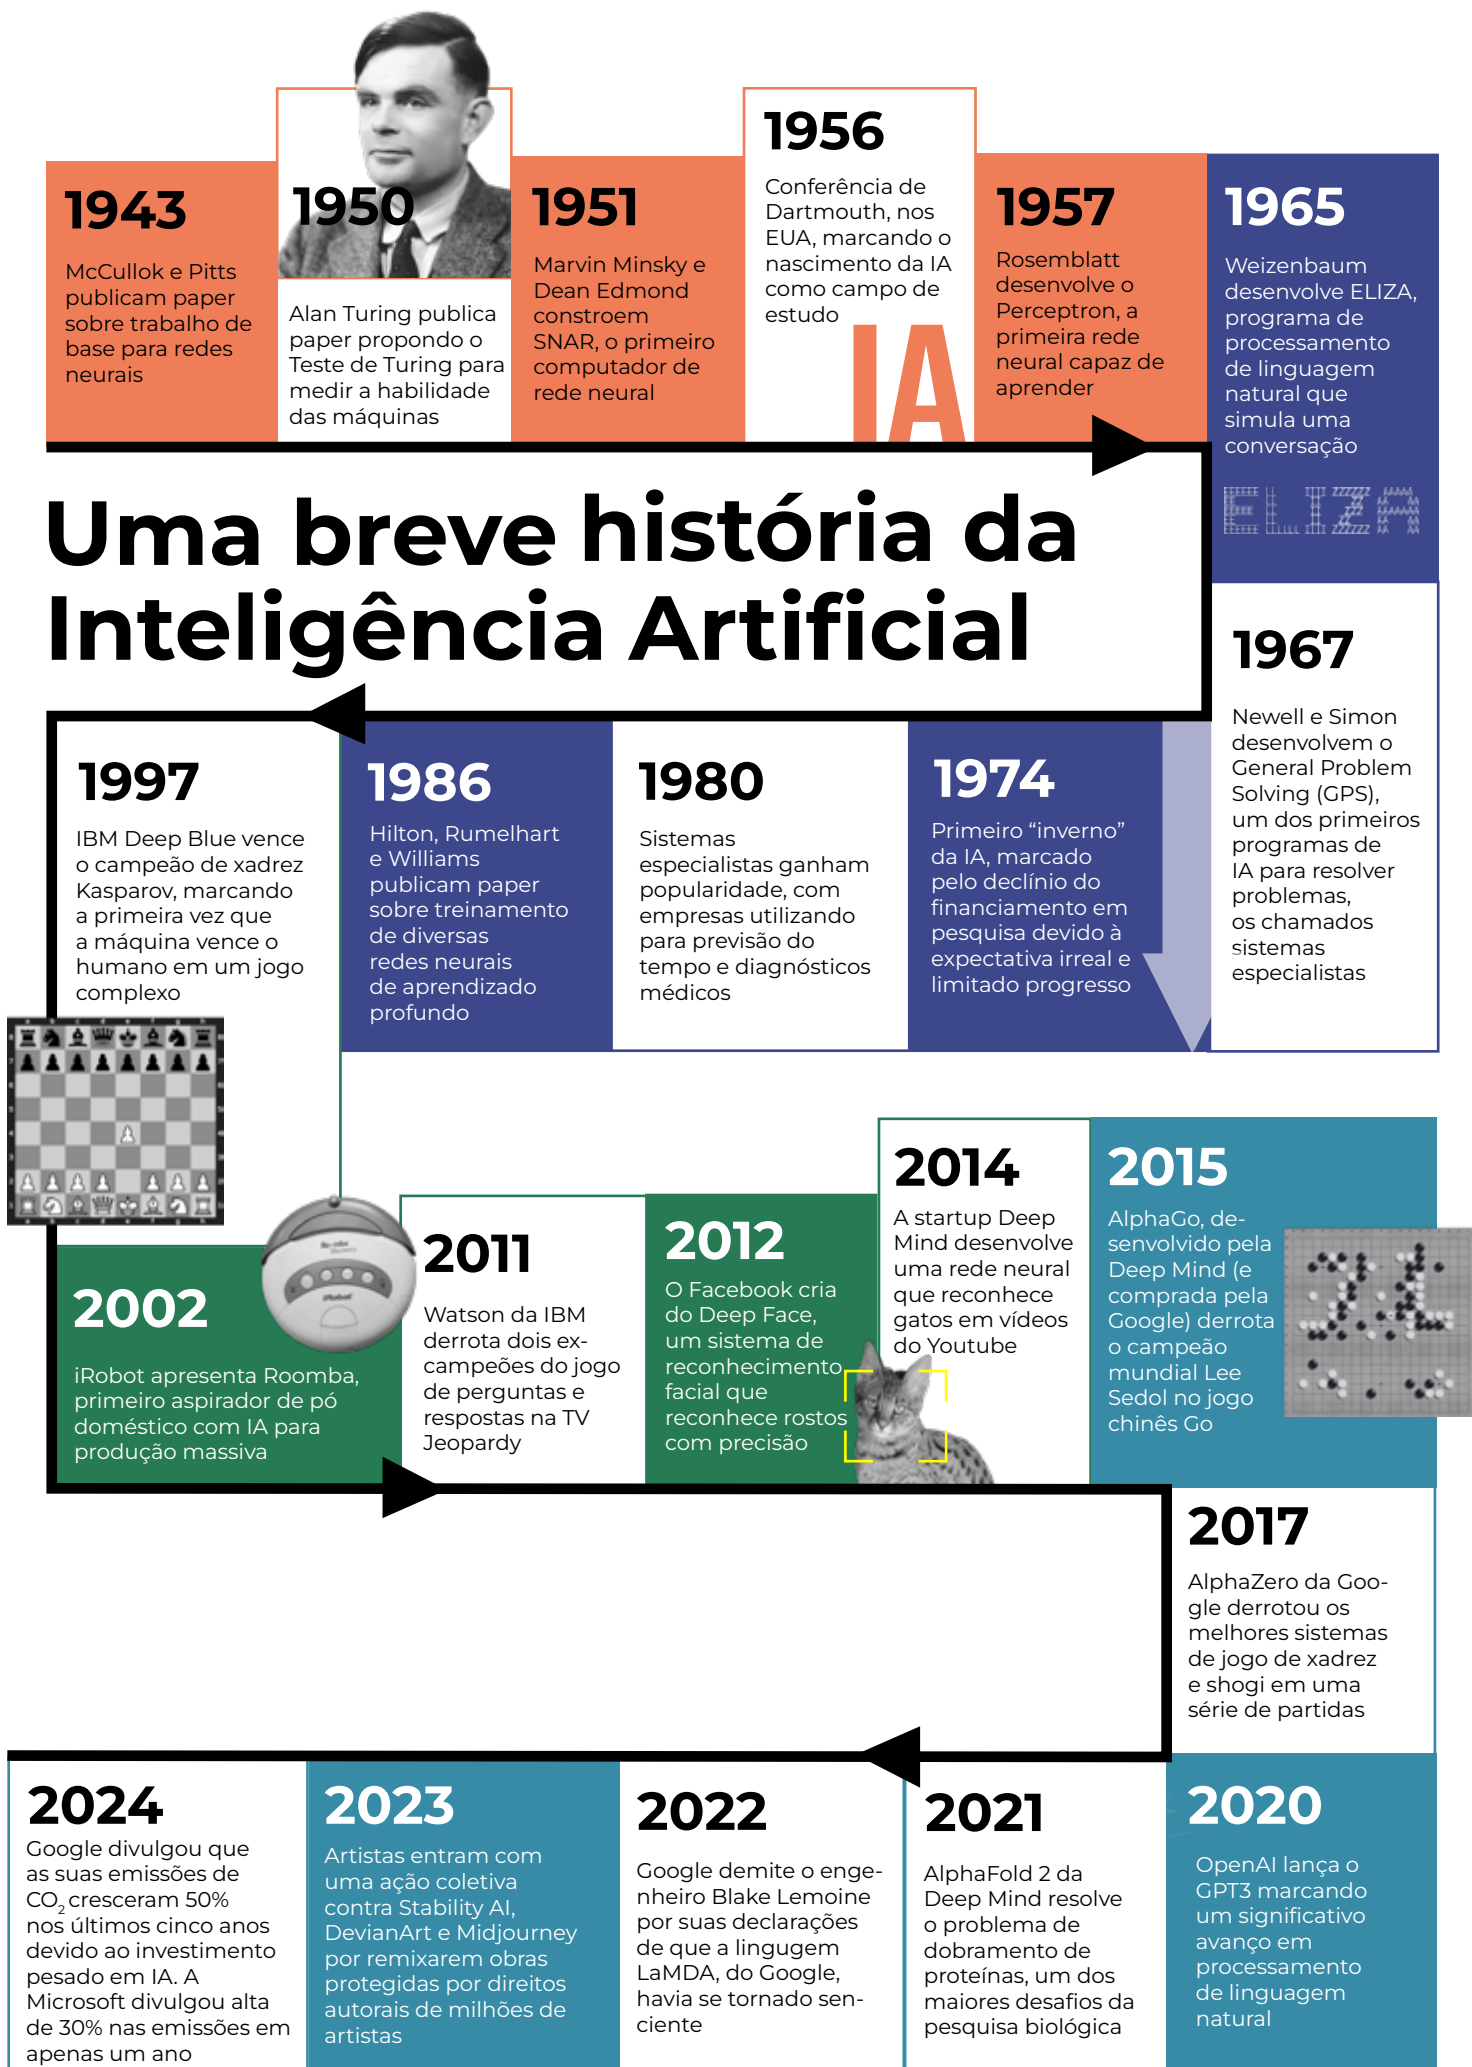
1943

McCullok e Pitts publicam paper sobre trabalho de base para redes neurais

1950

Alan Turing publica paper propondo o Teste de Turing para medir a habilidade das máquinas

1951

Marvin Minsky e Dean Edmond constroem SNAR, o primeiro computador de rede neural

1956

Conferência de Dartmouth, nos EUA, marcando o nascimento da IA como campo de estudo

IA

1957

Rosemblatt desenvolve o Perceptron, a primeira rede neural capaz de aprender

1965

Weizenbaum desenvolve ELIZA, programa de processamento de linguagem natural que simula uma conversação

ELIZA

Uma breve história da Inteligência Artificial

1967

Newell e Simon desenvolvem o General Problem Solving (GPS), um dos primeiros programas de IA para resolver problemas, os chamados sistemas especialistas

1997

IBM Deep Blue vence o campeão de xadrez Kasparov, marcando a primeira vez que a máquina vence o humano em um jogo complexo

1986

Hilton, Rumelhart e Williams publicam paper sobre treinamento de diversas redes neurais de aprendizado profundo

1980

Sistemas especialistas ganham popularidade, com empresas utilizando para previsão do tempo e diagnósticos médicos

1974

Primeiro “inverno” da IA, marcado pelo declínio do financiamento em pesquisa devido à expectativa irreal e limitado progresso

2002

iRobot apresenta Roomba, primeiro aspirador de pó doméstico com IA para produção massiva

2011

Watson da IBM derrota dois ex-campeões do jogo de perguntas e respostas na TV Jeopardy

2012

O Facebook cria do Deep Face, um sistema de reconhecimento facial que reconhece rostos com precisão

2014

A startup Deep Mind desenvolve uma rede neural que reconhece gatos em vídeos do Youtube

2015

AlphaGo, desenvolvido pela Deep Mind (e comprada pela Google) derrota o campeão mundial Lee Sedol no jogo chinês Go

2017

AlphaZero da Google derrotou os melhores sistemas de jogo de xadrez e shogi em uma série de partidas

2024

Google divulgou que as suas emissões de $CO_2$ cresceram 50% nos últimos cinco anos devido ao investimento pesado em IA. A Microsoft divulgou alta de 30% nas emissões em apenas um ano

2023

Artistas entram com uma ação coletiva contra Stability AI, DevianArt e Midjourney por remixarem obras protegidas por direitos autorais de milhões de artistas

2022

Google demite o engenheiro Blake Lemoine por suas declarações de que a lingugem LaMDA, do Google, havia se tornado senciente

2021

AlphaFold 2 da Deep Mind resolve o problema de dobramento de proteínas, um dos maiores desafios da pesquisa biológica

2020

OpenAI lança o GPT3 marcando um significativo avanço em processamento de linguagem natural